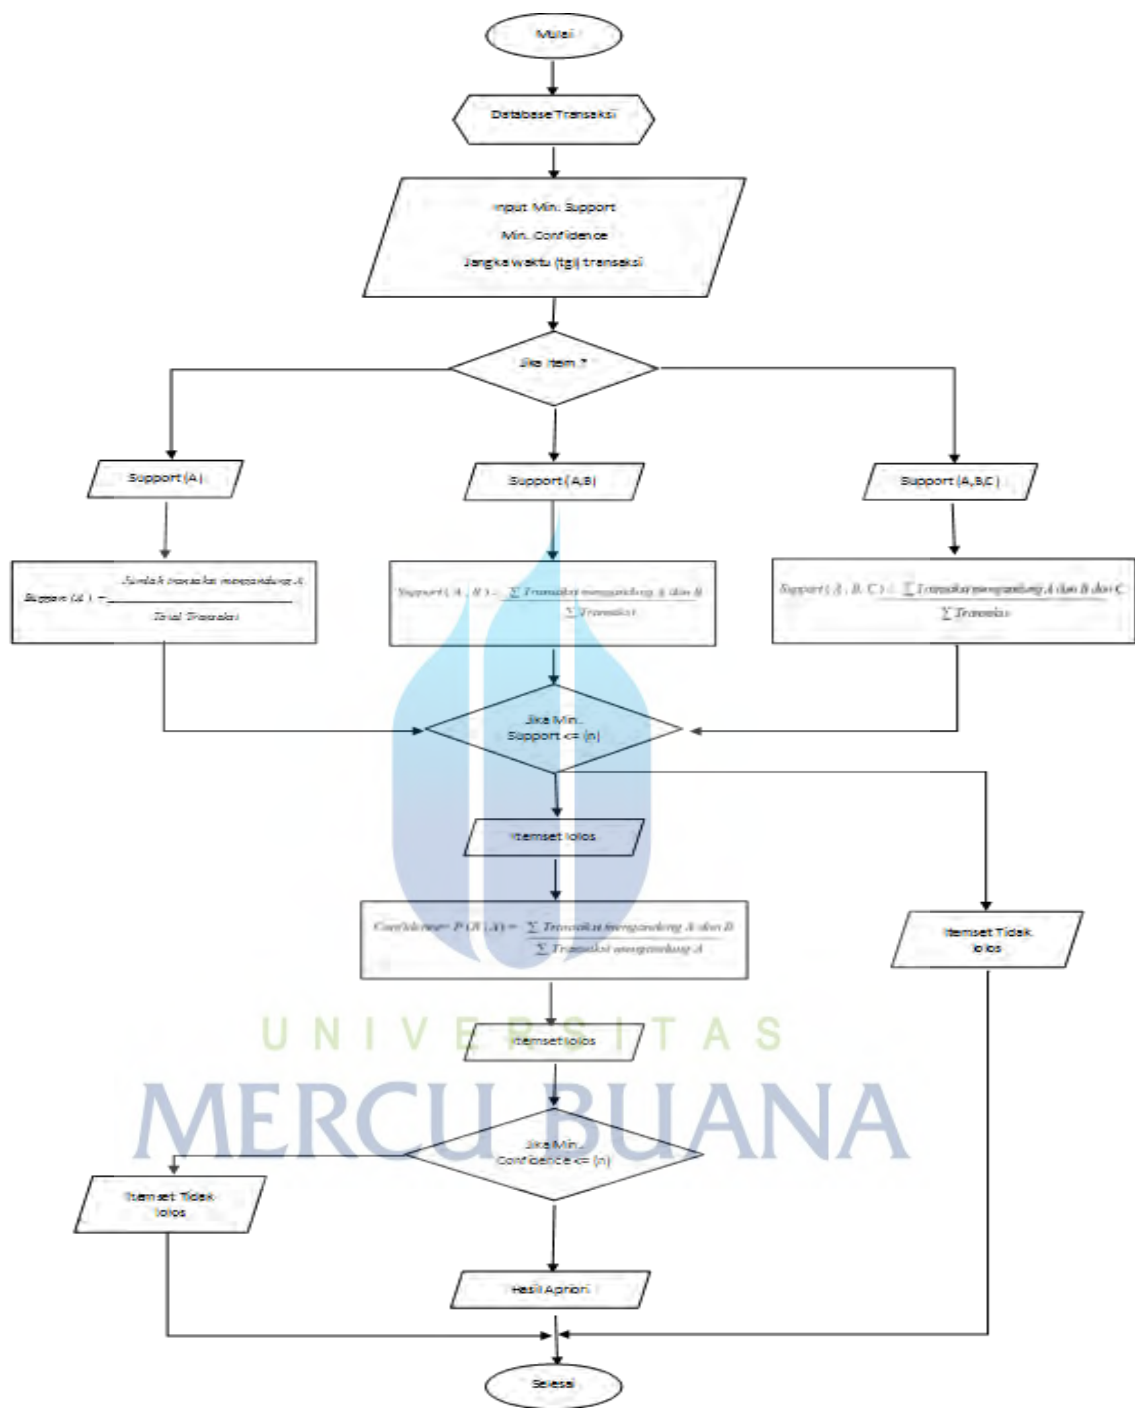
Mulai

Database Transaksi

Input Min. Support
Min. Confidence
Jangka waktu (tgl) transaksi

Jika item ?

Support (A)

Support (A,B)

Support (A,B,C)

$Support\ (A) = \frac{Jumlah\ transaksi\ mengandung\ A}{Total\ Transaksi}$

$Support\ (A,B) = \frac{\sum Transaksi\ mengandung\ A\ dan\ B}{\sum Transaksi}$

$Support\ (A,B,C) = \frac{\sum Transaksi\ mengandung\ A\ dan\ B\ dan\ C}{\sum Transaksi}$

Jika Min. Support <= (n)

Itemset lolos

$Confidence = P(B|A) = \frac{\sum Transaksi\ mengandung\ A\ dan\ B}{\sum Transaksi\ mengandung\ A}$

Itemset Tidak lolos

UNIVERSITAS
MERCU BUANA

Itemset lolos

Jika Min. Confidence <= (n)

Itemset Tidak lolos

Hasil Apriori

Selesai